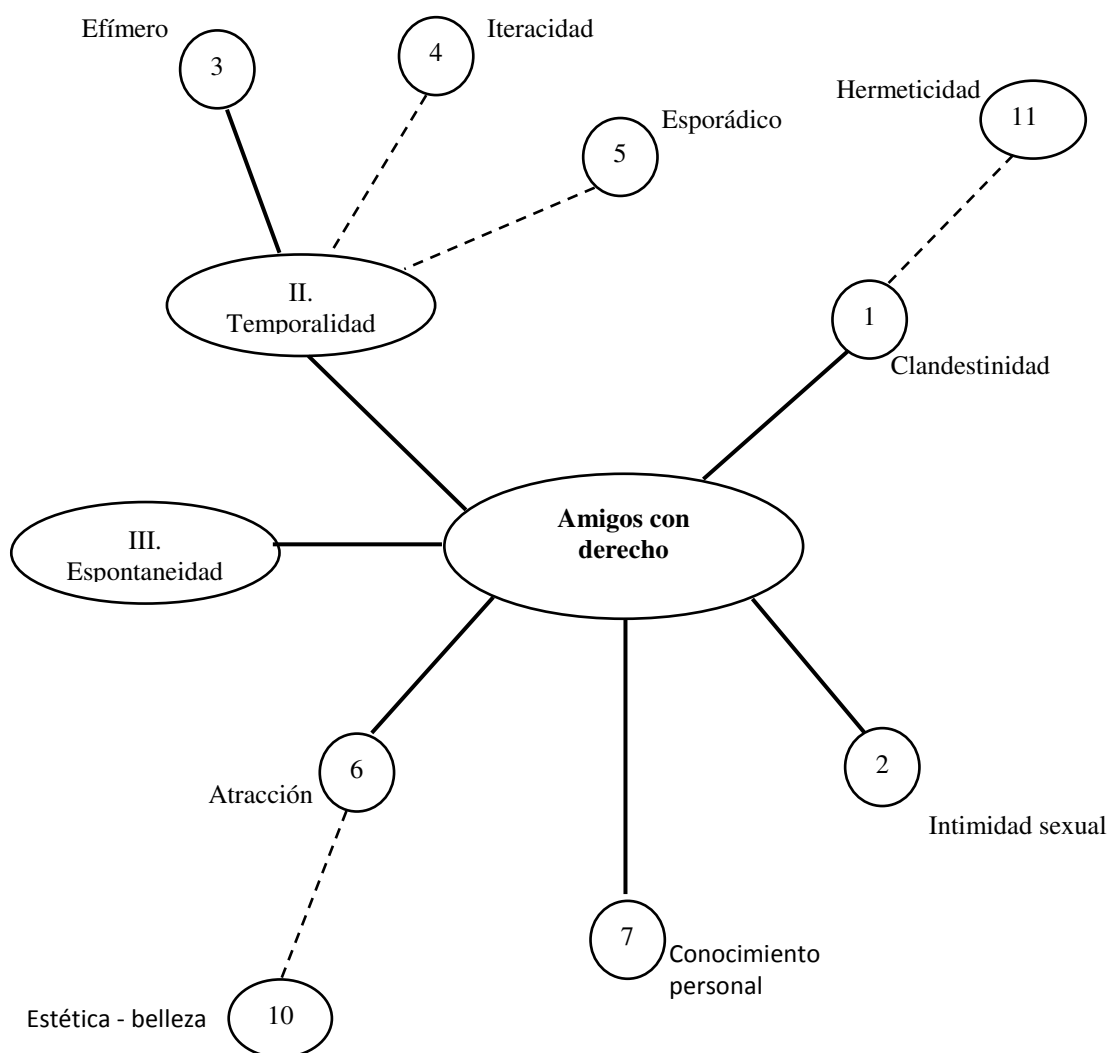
Efímero
3
4
Iteracidad
5
Esporádico
Hermeticidad
11
II. Temporalidad
1
Clandestinidad
III. Espontaneidad
**Amigos con derecho**
6
Atracción
2
Intimidad sexual
7
Conocimiento personal
Estética - belleza
10